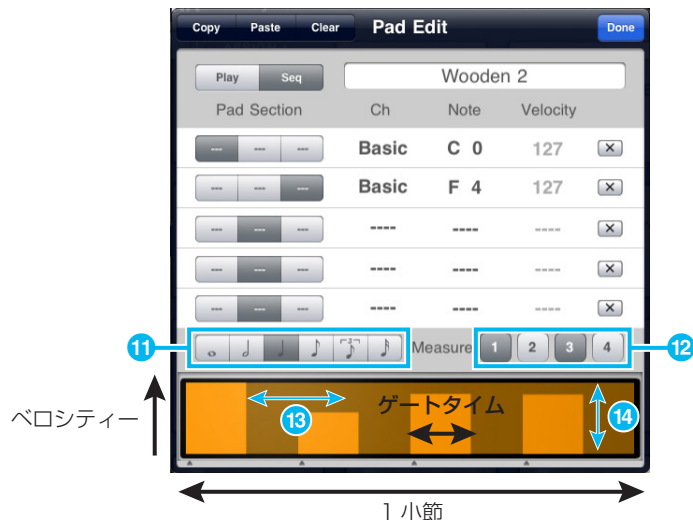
Copy Paste Clear Pad Edit Done

Play Seq Wooden 2

Pad Section Ch Note Velocity

--- --- --- Basic C 0 127 ✕

--- --- --- Basic F 4 127 ✕

--- --- --- ---- ---- ---- ✕

--- --- --- ---- ---- ---- ✕

--- --- --- ---- ---- ---- ✕

11 Measure 1 2 3 4 12

ベロシティー

13 ゲートタイム 14

1 小節